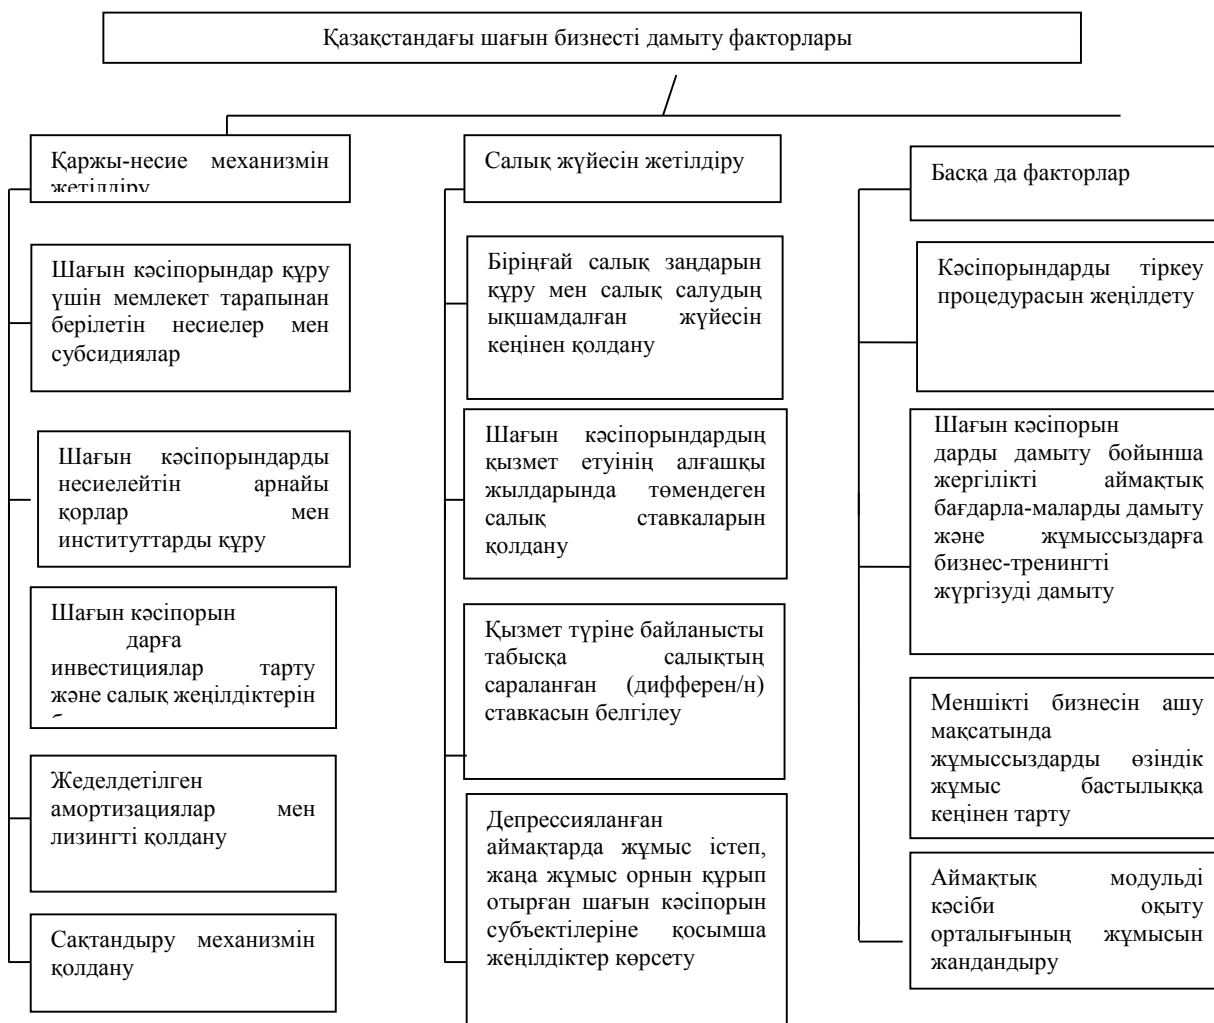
Қазақстандағы шағын бизнесті дамыту факторлары

Қаржы-несие механизмін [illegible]

Шағын кәсіпорындар құру үшін мемлекет тарапынан берілетін несиелер мен субсидиялар

Шағын кәсіпорындарды несиелейтін арнайы қорлар мен институттарды құру

Шағын кәсіпорын дарға инвестициялар тарту және салық жеңілдіктерін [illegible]

Жеделдетілген амортизациялар мен лизингті қолдану

Сақтандыру механизмін қолдану

Салық жүйесін жетілдіру

Біріңғай салық заңдарын құру мен салық салудың ықшамдалған жүйесін кеңінен қолдану

Шағын кәсіпорындардың қызмет етуінің алғашқы жылдарында төмендеген салық ставкаларын қолдану

Қызмет түріне байланысты табысқа салықтың сараланған (дифферен/н) ставкасын белгілеу

Депрессияланған аймақтарда жұмыс істеп, жаңа жұмыс орнын құрып отырған шағын кәсіпорын субъектілеріне қосымша жеңілдіктер көрсету

Басқа да факторлар

Кәсіпорындарды тіркеу процедурасын жеңілдету

Шағын кәсіпорын дарды дамыту бойынша жергілікті аймақтық бағдарла-маларды дамыту және жұмыссыздарға бизнес-тренингті жүргізуді дамыту

Меншікті бизнесін ашу мақсатында жұмыссыздарды өзіндік жұмыс бастылыққа кеңінен тарту

Аймақтық модульді кәсіби оқыту орталығының жұмысын жандандыру